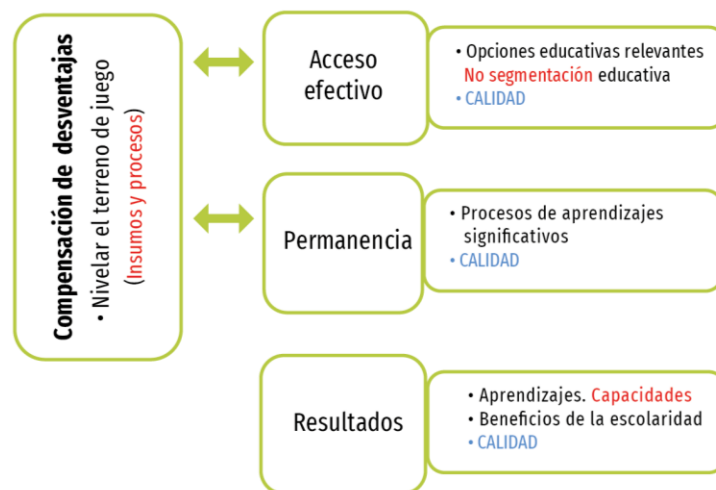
Compensación de desventajas
• Nivelar el terreno de juego
(Insumos y procesos)

Acceso efectivo

• Opciones educativas relevantes
No segmentación educativa
• CALIDAD

Permanencia

• Procesos de aprendizajes significativos
• CALIDAD

Resultados

• Aprendizajes. Capacidades
• Beneficios de la escolaridad
• CALIDAD